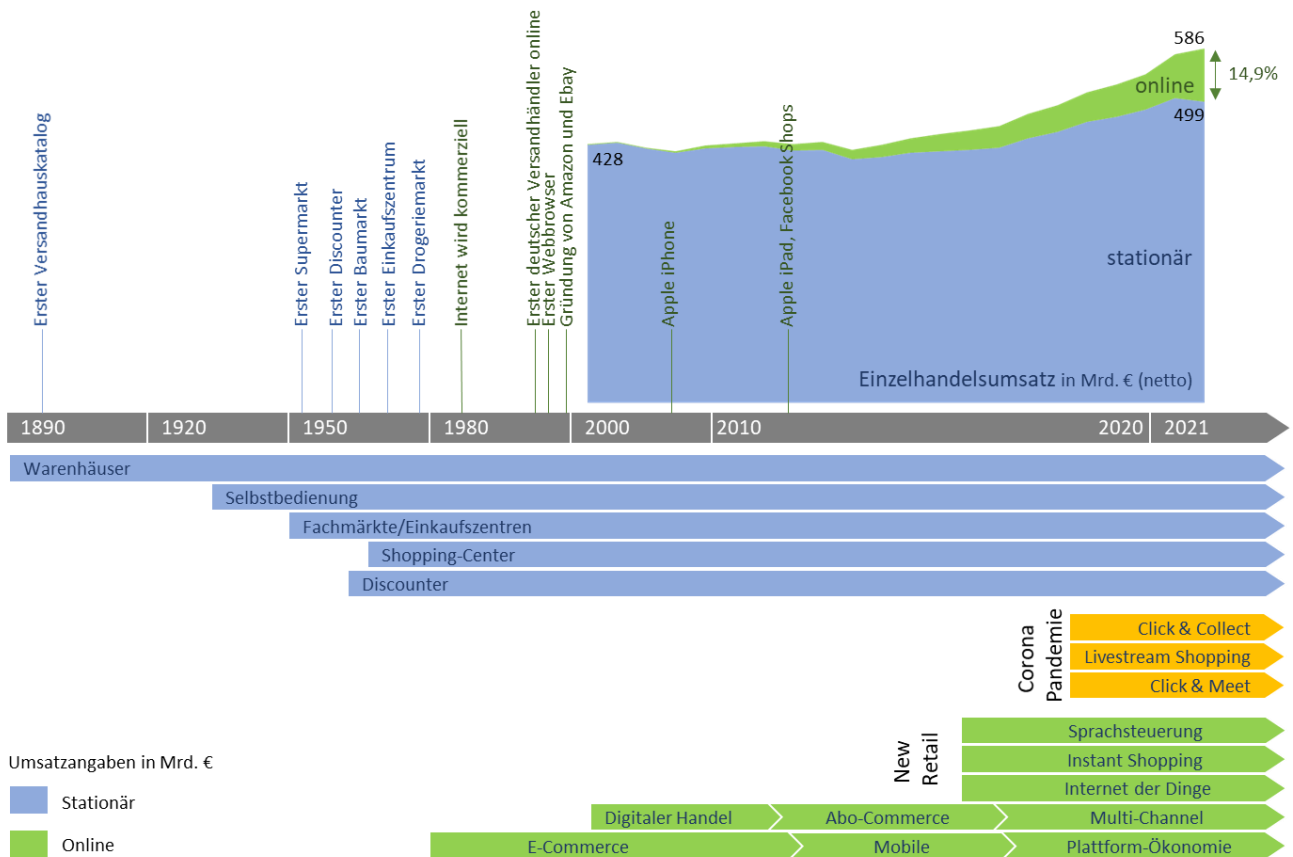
Erster Versandhauskatalog
Erster Supermarkt
Erster Discounter
Erster Baumarkt
Erster Einkaufszentrum
Erster Drogeriemarkt
Internet wird kommerziell
Erster deutscher Versandhändler online
Erster Webbrowser
Gründung von Amazon und Ebay
Apple iPhone
Apple iPad, Facebook Shops

586
online
14,9%
499
428
stationär
Einzelhandelsumsatz in Mrd. € (netto)

1890 1920 1950 1980 2000 2010 2020 2021

Warenhäuser
Selbstbedienung
Fachmärkte/Einkaufszentren
Shopping-Center
Discounter

Corona Pandemie
Click & Collect
Livestream Shopping
Click & Meet

New Retail
Sprachsteuerung
Instant Shopping
Internet der Dinge

Digitaler Handel
Abo-Commerce
Multi-Channel
E-Commerce
Mobile
Plattform-Ökonomie

Umsatzangaben in Mrd. €
Stationär
Online